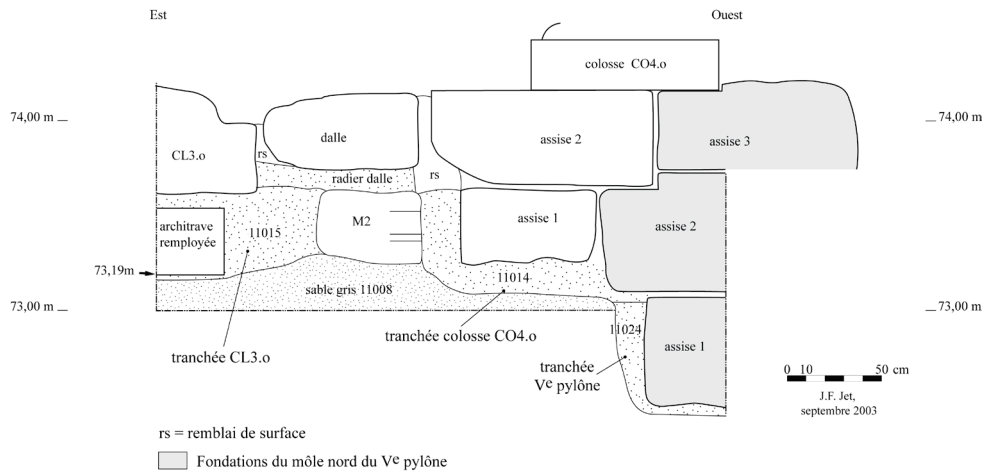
Est

Ouest

colosse CO4.o

74,00 m

74,00 m

CL3.o

rs

dalle

assise 2

assise 3

radier dalle

rs

architrave remployée

11015

M2

assise 1

assise 2

73,19m

11014

sable gris 11008

73,00 m

73,00 m

11024

tranchée colosse CO4.o

assise 1

tranchée CL3.o

tranchée V$^{e}$ pylône

0 10 50 cm

J.F. Jet, septembre 2003

rs = remblai de surface

Fondations du môle nord du V$^{e}$ pylône